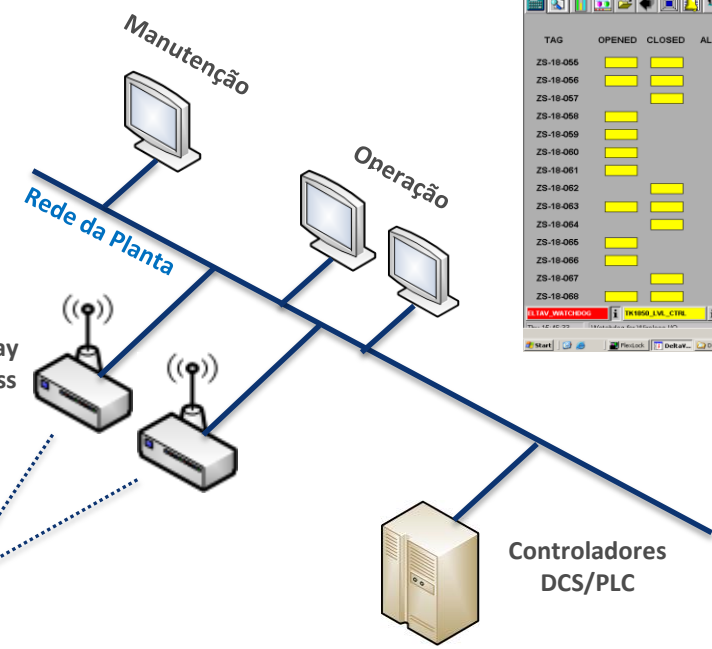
Manutenção

Operação

Rede da Planta

ay
ss

Controladores
DCS/PLC

| TAG | OPENED | CLOSED | AL |
|---|---|---|---|
| ZS-18-055 | | | |
| ZS-18-056 | | | |
| ZS-18-057 | | | |
| ZS-18-058 | | | |
| ZS-18-059 | | | |
| ZS-18-060 | | | |
| ZS-18-061 | | | |
| ZS-18-062 | | | |
| ZS-18-063 | | | |
| ZS-18-064 | | | |
| ZS-18-065 | | | |
| ZS-18-066 | | | |
| ZS-18-067 | | | |
| ZS-18-068 | | | |

ELTAV_WATCHDOG
TK1050_LVL_CTRL

Start
FlexLock
DeltaV...